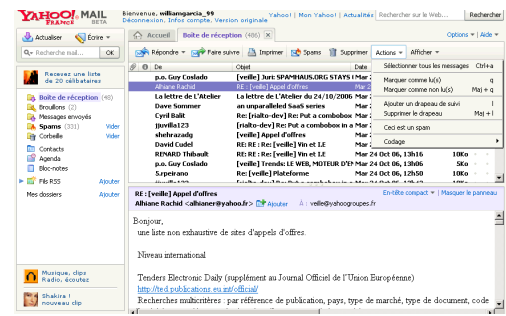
YAHOO! MAIL FRANCE BETA

Bienvenue, williamgarcia_99
Déconnexion, Infos compte, Version originale

Yahoo! | Mon Yahoo! | Actualités

Rechercher sur le Web...

Rechercher

Actualiser

Écrire

Accueil

Boîte de réception (486)

Options | Aide

Recherche mail...

OK

Répondre

Faire suivre

Imprimer

Spams

Supprimer

Actions

Afficher

Recevez une liste de 20 célibataires

Boîte de réception (48)

Brouillons (2)

Messages envoyés

Spams (331) Vider

Corbeille Vider

Contacts

Agenda

Bloc-notes

Fils RSS Ajouter

Mes dossiers Ajouter

Musique, clips Radio, écoutez

Shakira ! nouveau clip

| De | Objet | Date | | |
|---|---|---|---|---|
| p.o. Guy Coslado | [veille] Jur: SPAMHAUS.ORG STAYS I | Mar 2 | | |
| Alhiane Rachid | RE : [veille] Appel d'offres | Mar 2 | | |
| La lettre de L'Atelier | La lettre de L'Atelier du 24/10/2006 | Mar 2 | | |
| Dave Sommer | an unparalleled SaaS series | Mar 2 | | |
| Cyril Balit | Re: [rialto-dev] Re: Put a combobox | Mar 2 | | |
| jpavilla123 | [rialto-dev] Re: Put a combobox in a | Mar 2 | | |
| shehrazadg | [veille] Appel d'offres | Mar 2 | | |
| David Cudel | RE : RE : [veille] Vin et LE | Mar 2 | | |
| RENARD Thibault | RE : RE : [veille] Vin et LE | Mar 24 Oct 06, 13h16 | 10Ko | |
| p.o. Guy Coslado | [veille] Trends: LE WEB, MOTEUR D'I | Mar 24 Oct 06, 13h15 | 16Ko | |
| S.peirano | Re: [veille] Plateforme | Mar 24 Oct 06, 13h13 | 5Ko | |
| | RE : [veille] Vin et LE | Mar 24 Oct 06, 12h58 | 10Ko | |

Sélectionner tous les messages Ctrl+a

Marquer comme lu(s) q

Marquer comme non lu(s) Maj + q

Ajouter un drapeau de suivi !

Supprimer le drapeau Maj + !

Ceci est un spam

Codage

RE : [veille] Appel d'offres

Alhiane Rachid <alhianer@yahoo.fr> Ajouter

À : veille@yahoogroupes.fr

En-tête compact | Masquer le panneau

Bonjour,

une liste non exhaustive de sites d'appels d'offres.

Niveau international

Tenders Electronic Daily (supplément au Journal Officiel de l'Union Européenne)

http://ted.publications.eu.int/official/

Recherches multicritères : par référence de publication, pays, type de marché, type de document, code